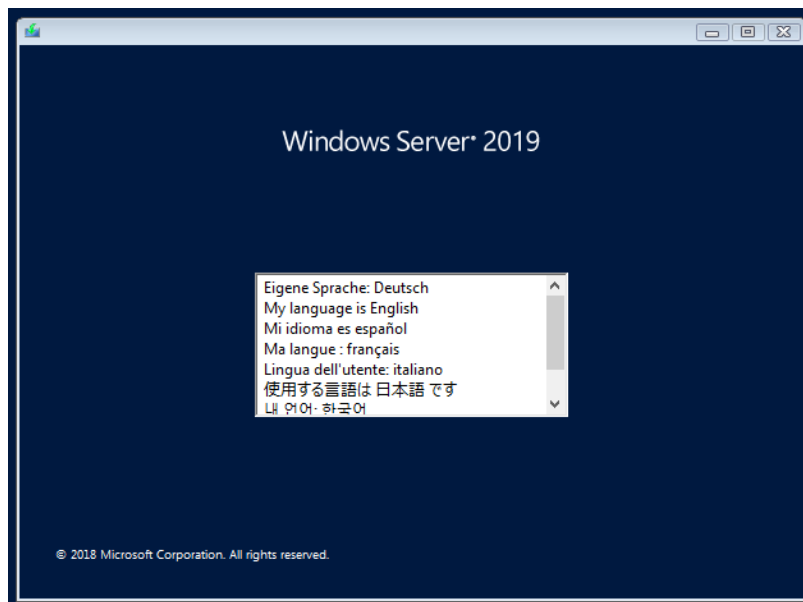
Windows Server® 2019

Eigene Sprache: Deutsch
My language is English
Mi idioma es español
Ma langue : français
Lingua dell'utente: italiano
使用する言語は 日本語 です
내 언어: 한국어

© 2018 Microsoft Corporation. All rights reserved.